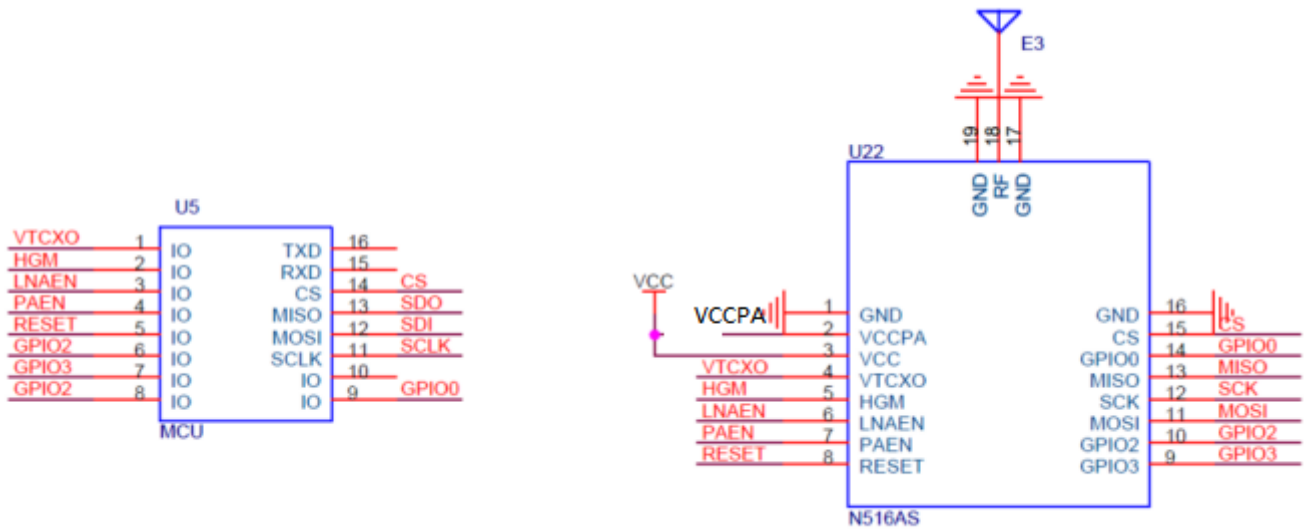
U5

VTCXO 1 IO
HGM 2 IO
LNAEN 3 IO
PAEN 4 IO
RESET 5 IO
GPIO2 6 IO
GPIO3 7 IO
GPIO2 8 IO

TXD 16
RXD 15
CS 14 CS
MISO 13 SDO
MOSI 12 SDI
SCLK 11 SCLK
IO 10
IO 9 GPIO0

MCU

E3

19 18 17
GND RF GND

U22

VCC

VCCPA 1 GND
2 VCCPA
3 VCC
VTCXO 4 VTCXO
HGM 5 HGM
LNAEN 6 LNAEN
PAEN 7 PAEN
RESET 8 RESET

GND 16
CS 15 CS
GPIO0 14 GPIO0
MISO 13 MISO
SCK 12 SCK
MOSI 11 MOSI
GPIO2 10 GPIO2
GPIO3 9 GPIO3

N516AS